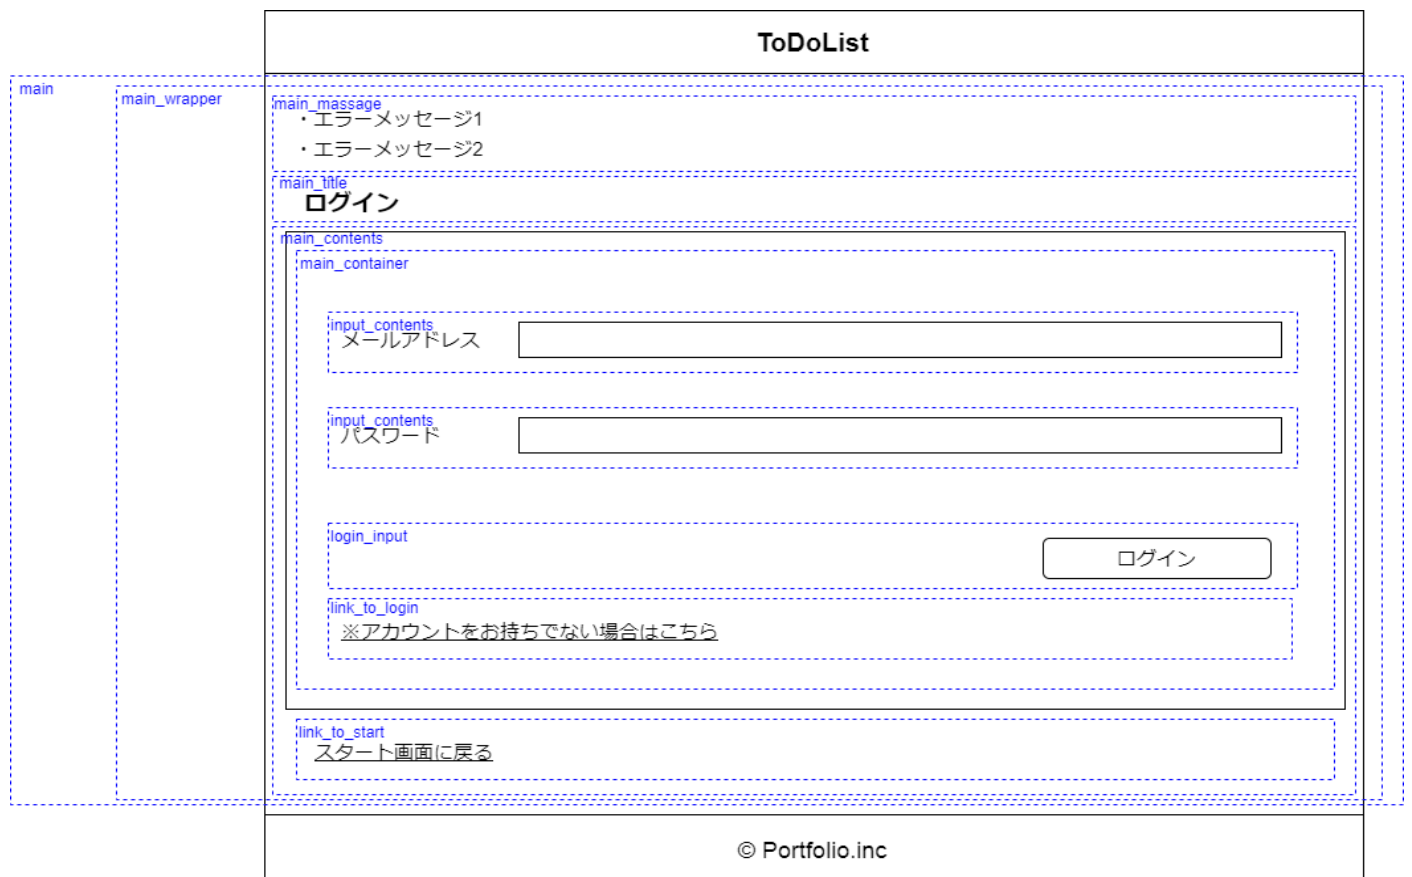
ToDoList

main

main_wrapper

main_massage
・エラーメッセージ1
・エラーメッセージ2

main_title
ログイン

main_contents

main_container

input_contents
メールアドレス

input_contents
パスワード

login_input
ログイン

link_to_login
※アカウントをお持ちでない場合はこちら

link_to_start
スタート画面に戻る

© Portfolio.inc